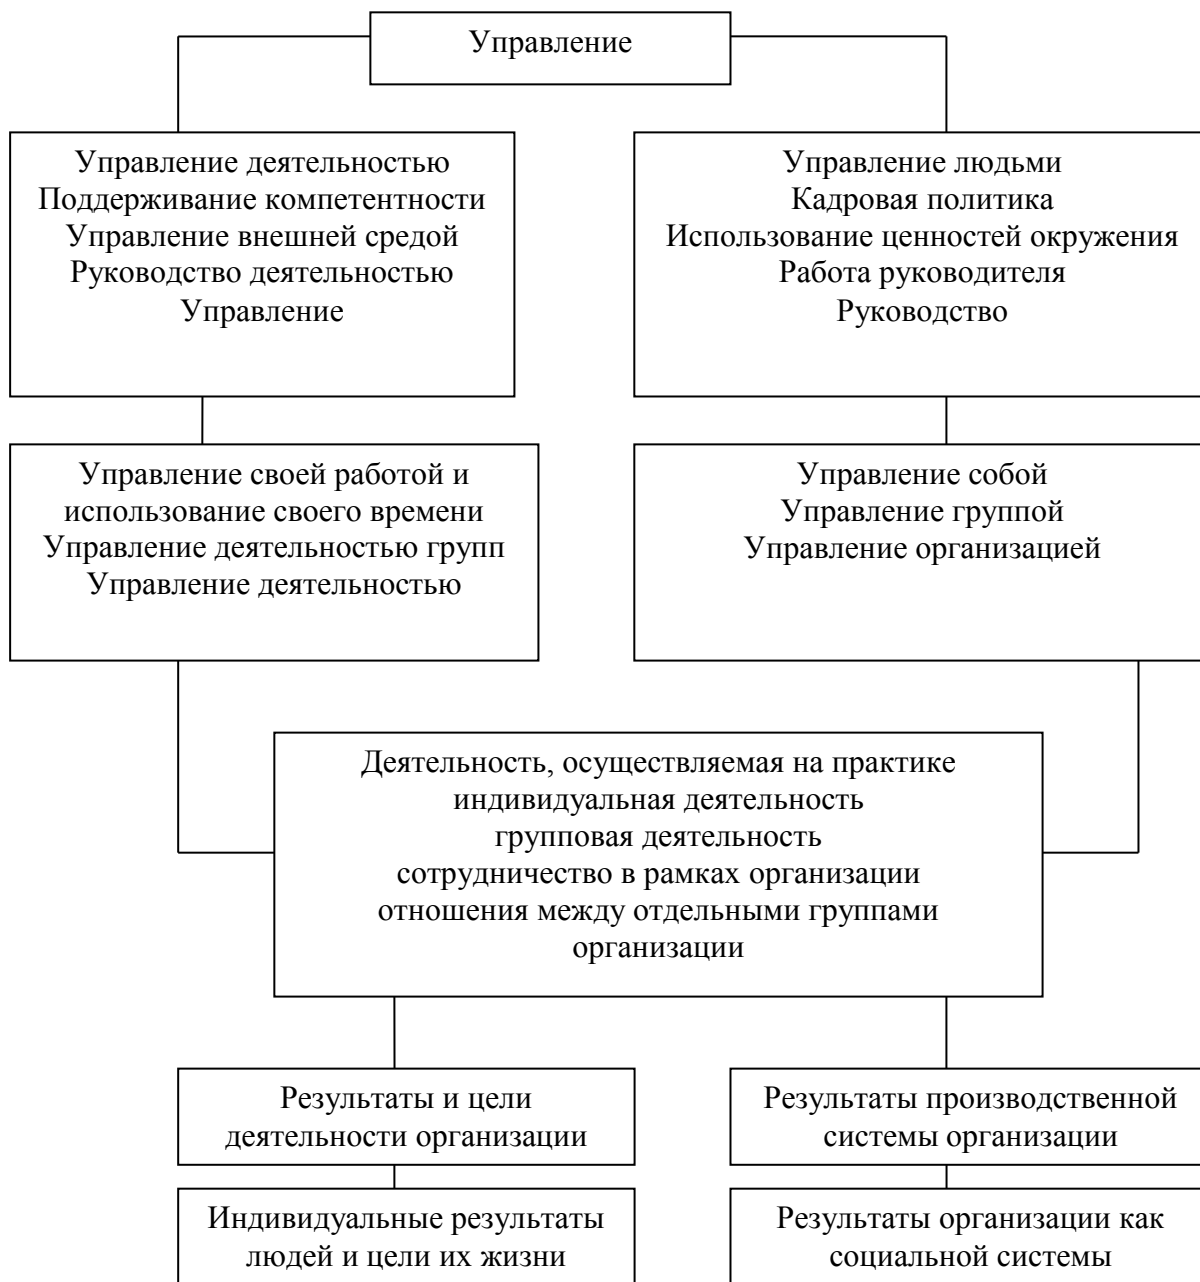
Управление

Управление деятельностью
Поддерживание компетентности
Управление внешней средой
Руководство деятельностью
Управление

Управление людьми
Кадровая политика
Использование ценностей окружения
Работа руководителя
Руководство

Управление своей работой и использование своего времени
Управление деятельностью групп
Управление деятельностью

Управление собой
Управление группой
Управление организацией

Деятельность, осуществляемая на практике
индивидуальная деятельность
групповая деятельность
сотрудничество в рамках организации
отношения между отдельными группами организации

Результаты и цели деятельности организации

Результаты производственной системы организации

Индивидуальные результаты людей и цели их жизни

Результаты организации как социальной системы